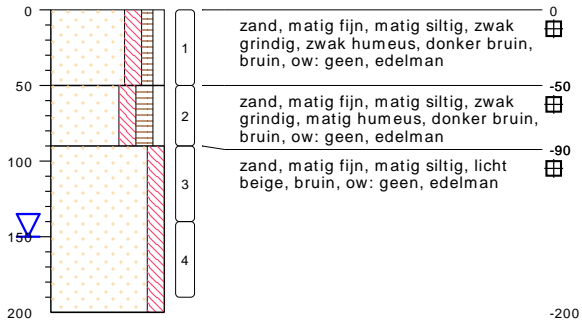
0
50
100
150
200

1
2
3
4

zand, matig fijn, matig siltig, zwak grindig, zwak humeus, donker bruin, bruin, ow: geen, edelman

zand, matig fijn, matig siltig, zwak grindig, matig humeus, donker bruin, bruin, ow: geen, edelman

zand, matig fijn, matig siltig, licht beige, bruin, ow: geen, edelman

0
-50
-90
-200